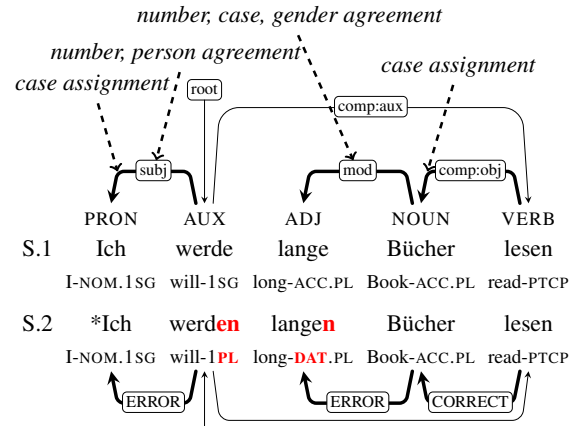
number, case, gender agreement

number, person agreement

case assignment

case assignment

root

comp:aux

subj

mod

comp:obj

| | PRON | AUX | ADJ | NOUN | VERB |
|---|---|---|---|---|---|
| S.1 | Ich | werde | lange | Bücher | lesen |
| | I-NOM.1SG | will-1SG | long-ACC.PL | Book-ACC.PL | read-PTCP |
| S.2 | *Ich | werden | langen | Bücher | lesen |
| | I-NOM.1SG | will-1PL | long-DAT.PL | Book-ACC.PL | read-PTCP |

ERROR

ERROR

CORRECT